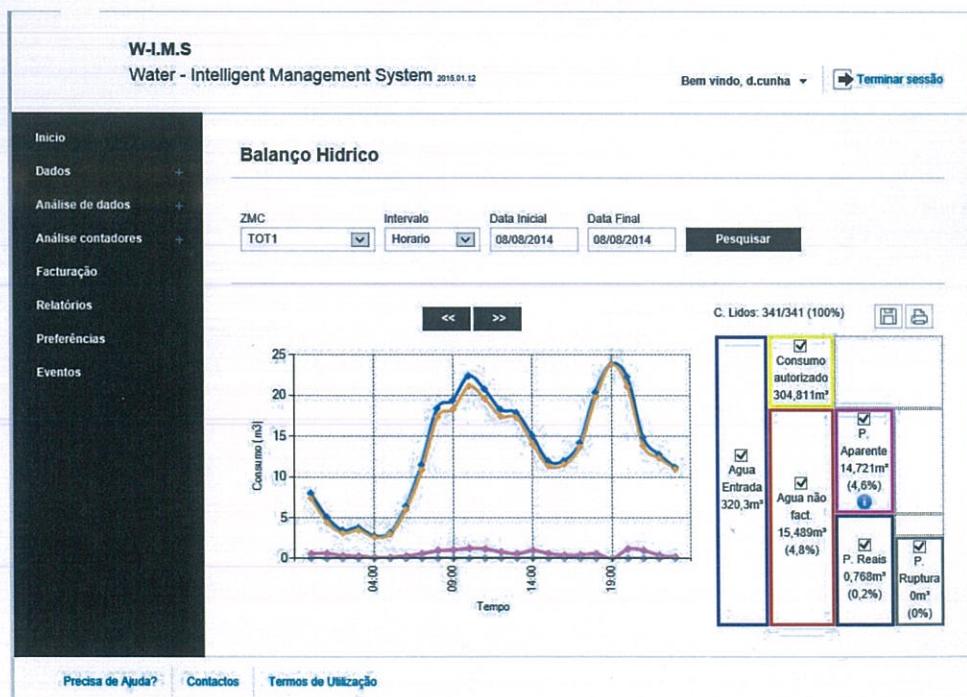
W-I.M.S
Water - Intelligent Management System 2015.01.12

Bem vindo, d.cunha ▾

Terminar sessão

Inicio
Dados +
Análise de dados +
Análise contadores +
Facturação
Relatórios
Preferências
Eventos

Balanço Hidrico

ZMC
TOT1

Intervalo
Horario

Data Inicial
08/08/2014

Data Final
08/08/2014

Pesquisar

<<
>>

25
20
15
10
5
0
Consumo (m3)
04:00
09:00
14:00
19:00
Tempo

C. Lidos: 341/341 (100%)

☑ Agua Entrada 320,3m³

☑ Consumo autorizado 304,811m³

☑ Agua não fact. 15,489m³ (4,8%)

☑ P. Aparente 14,721m³ (4,6%)

☑ P. Reais 0,768m³ (0,2%)

☑ P. Ruptura 0m³ (0%)

Precisa de Ajuda?
Contactos
Termos de Utilização